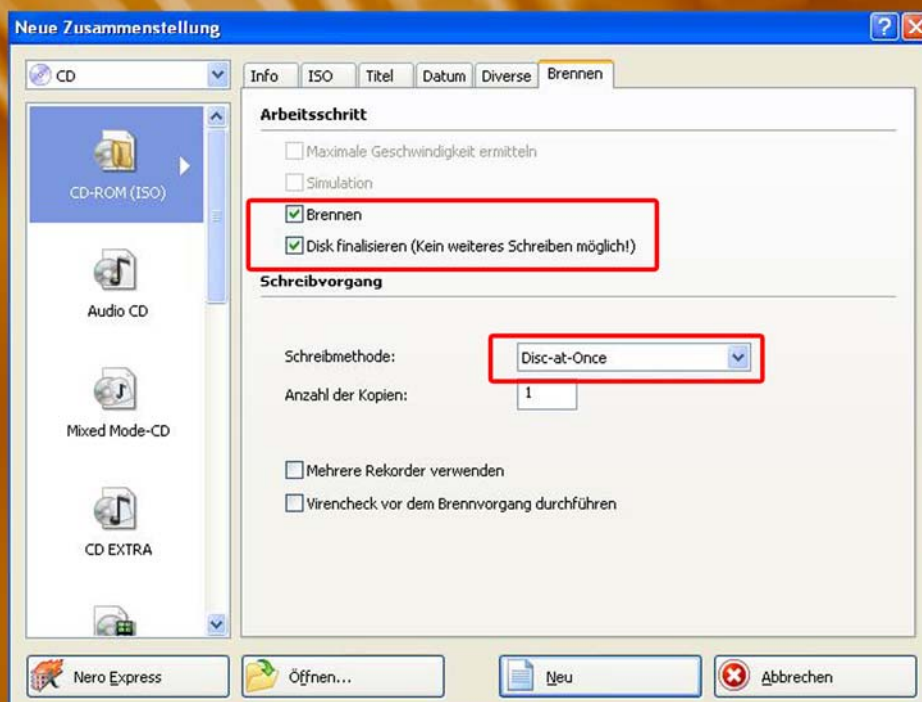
Neue Zusammenstellung

CD

CD-ROM (ISO)

Audio CD

Mixed Mode-CD

CD EXTRA

Info | ISO | Titel | Datum | Diverse | Brennen

Arbeitsschritt

Maximale Geschwindigkeit ermitteln

Simulation

Brennen

Disk finalisieren (Kein weiteres Schreiben möglich!)

Schreibvorgang

Schreibmethode: Disc-at-Once

Anzahl der Kopien: 1

Mehrere Rekorder verwenden

Virencheck vor dem Brennvorgang durchführen

Nero Express

Öffnen...

Neu

Abbrechen